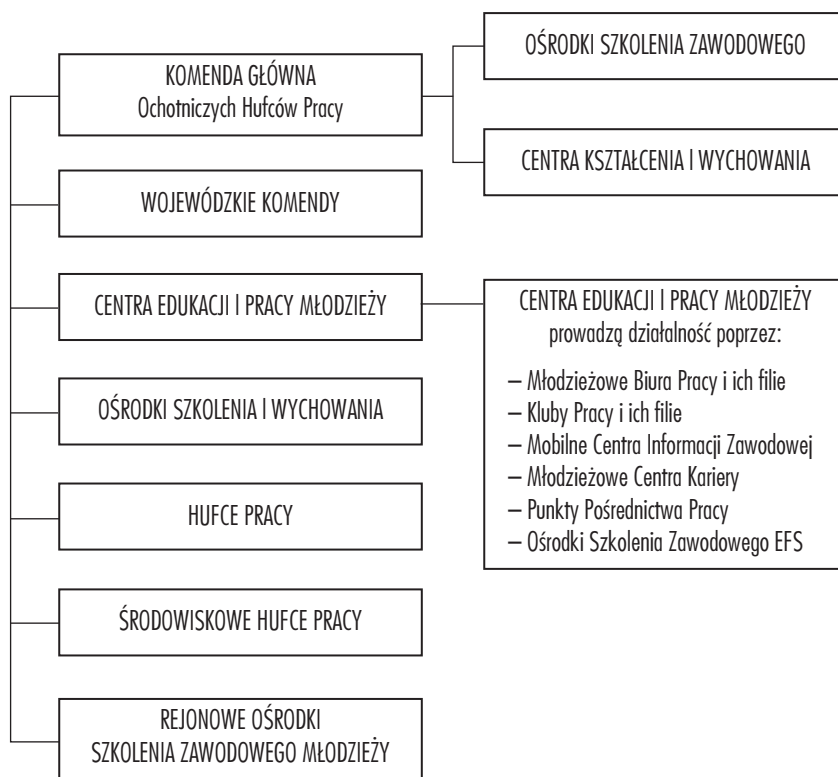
KOMENDA GŁÓWNA
Ochotniczych Hufców Pracy

OŚRODKI SZKOLENIA ZAWODOWEGO

CENTRA KSZTAŁCENIA I WYCHOWANIA

WOJEWÓDZKIE KOMENDY

CENTRA EDUKACJI I PRACY MŁODZIEŻY

CENTRA EDUKACJI I PRACY MŁODZIEŻY
prowadzą działalność poprzez:

– Młodzieżowe Biura Pracy i ich filie
– Kluby Pracy i ich filie
– Mobilne Centra Informacji Zawodowej
– Młodzieżowe Centra Kariery
– Punkty Pośrednictwa Pracy
– Ośrodki Szkolenia Zawodowego EFS

OŚRODKI SZKOLENIA I WYCHOWANIA

HUFCE PRACY

ŚRODOWISKOWE HUFCE PRACY

REJONOWE OŚRODKI
SZKOLENIA ZAWODOWEGO MŁODZIEŻY